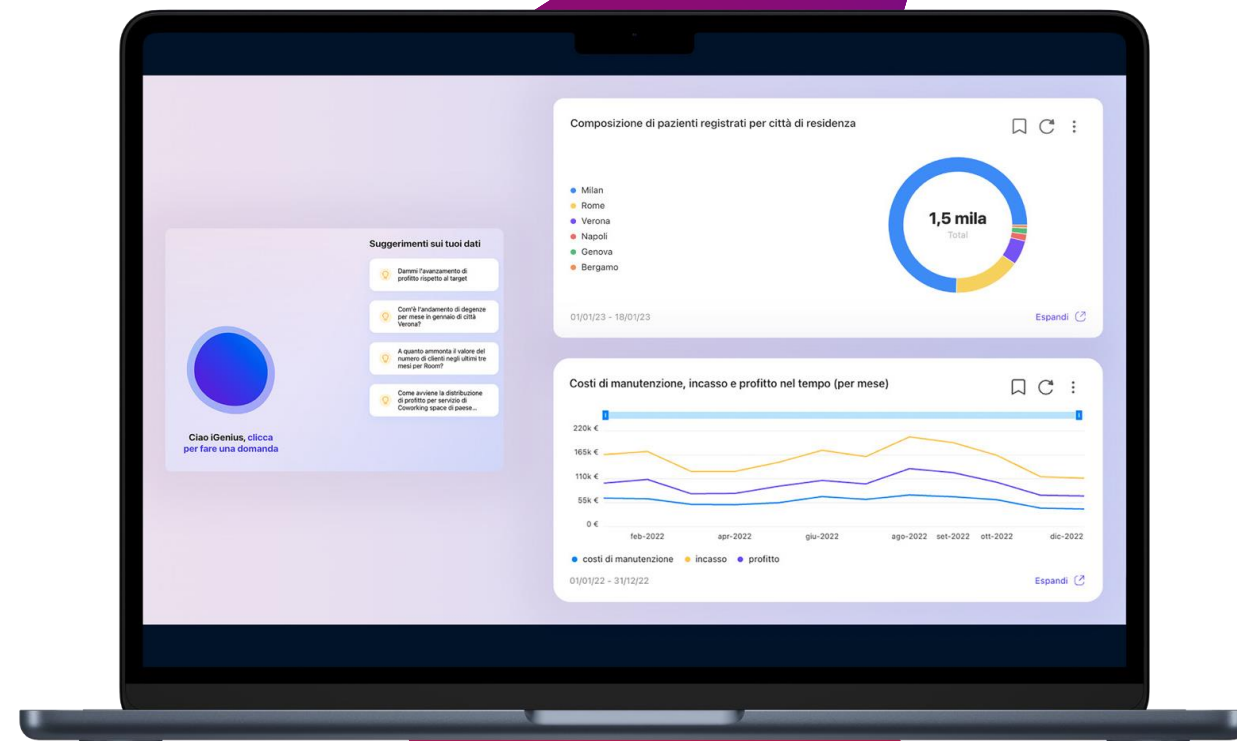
Suggerimenti sui tuoi dati

Dammi l'avanzamento di profitto rispetto al target

Com'è l'andamento di degenze per mese in gennaio di città Verona?

A quanto ammonta il valore del numero di clienti negli ultimi tre mesi per Room?

Come avviene la distribuzione di profitto per servizio di Coworking space di paese...

Ciao iGenius, clicca per fare una domanda

Composizione di pazienti registrati per città di residenza

- Milan
- Rome
- Verona
- Napoli
- Genova
- Bergamo

1,5 mila
Total

01/01/23 - 18/01/23

Espandi

Costi di manutenzione, incasso e profitto nel tempo (per mese)

220k €
165k €
110k €
55k €
0 €

feb-2022 apr-2022 giu-2022 ago-2022 set-2022 ott-2022 dic-2022

costi di manutenzione incasso profitto

01/01/22 - 31/12/22

Espandi